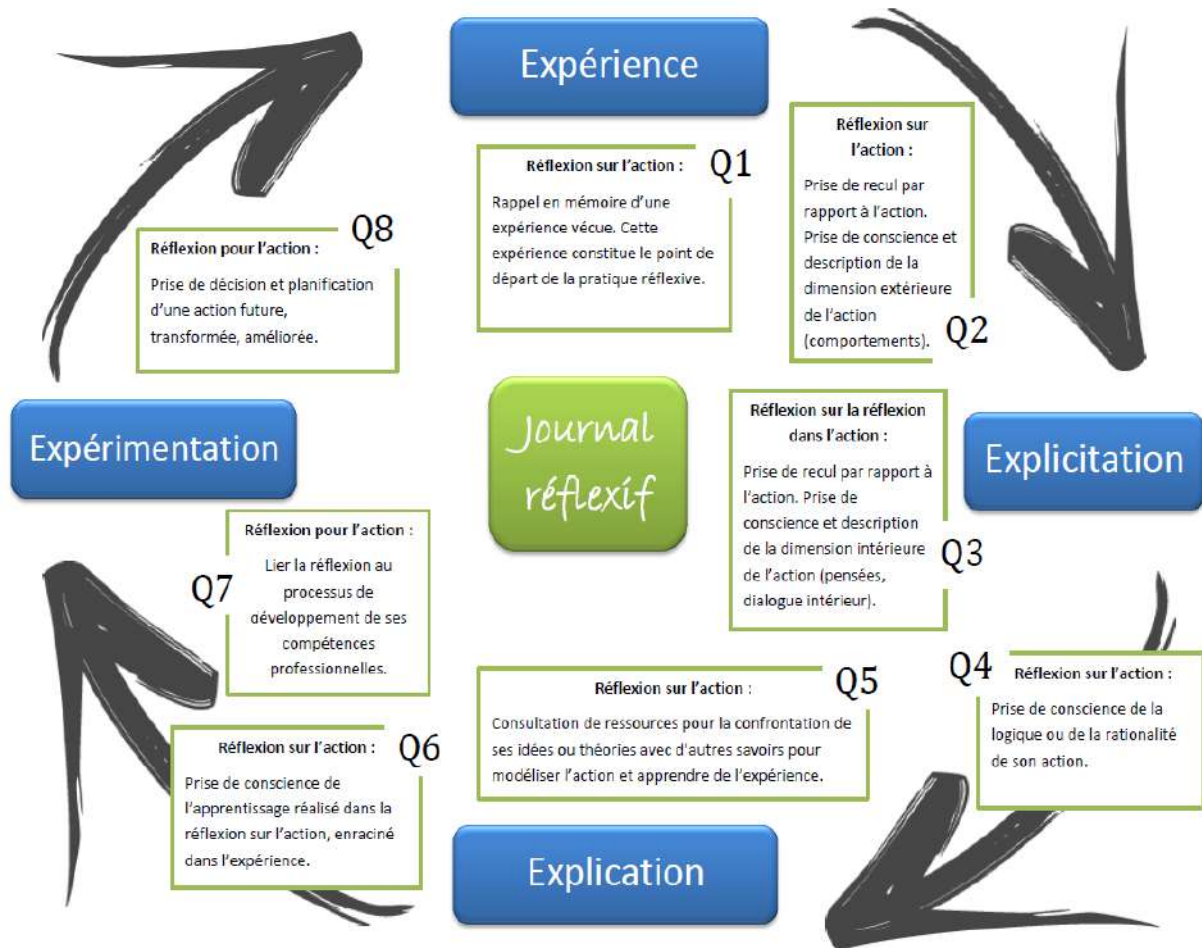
Expérience

Réflexion sur l'action :
Q1
Rappel en mémoire d'une expérience vécue. Cette expérience constitue le point de départ de la pratique réflexive.

Réflexion sur l'action :
Prise de recul par rapport à l'action. Prise de conscience et description de la dimension extérieure de l'action (comportements).
Q2

Explicitation

Réflexion sur la réflexion dans l'action :
Prise de recul par rapport à l'action. Prise de conscience et description de la dimension intérieure de l'action (pensées, dialogue intérieur).
Q3

Q4
Réflexion sur l'action :
Prise de conscience de la logique ou de la rationalité de son action.

Réflexion sur l'action :
Q5
Consultation de ressources pour la confrontation de ses idées ou théories avec d'autres savoirs pour modéliser l'action et apprendre de l'expérience.

Explication

Réflexion sur l'action :
Q6
Prise de conscience de l'apprentissage réalisé dans la réflexion sur l'action, enraciné dans l'expérience.

Réflexion pour l'action :
Q7
Lier la réflexion au processus de développement de ses compétences professionnelles.

Expérimentation

Q8
Réflexion pour l'action :
Prise de décision et planification d'une action future, transformée, améliorée.

Journal réflexif